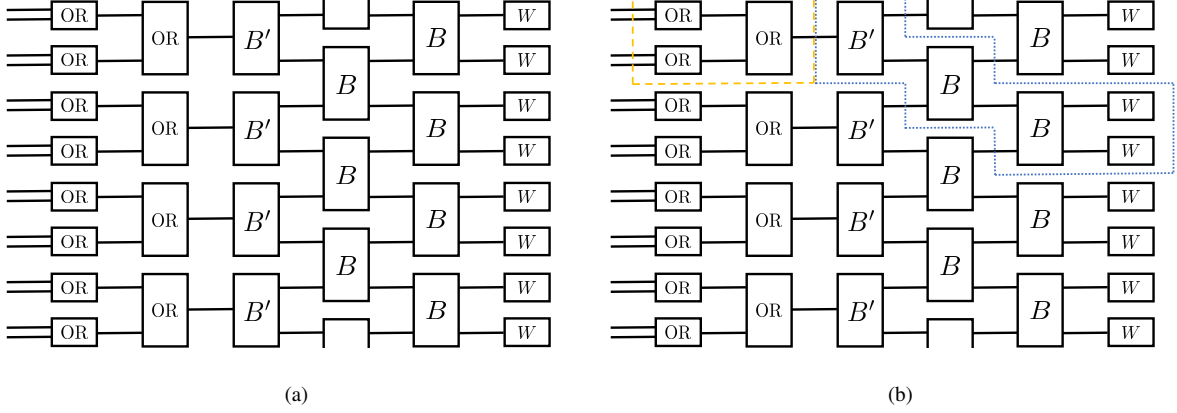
OR OR OR OR OR OR OR OR
OR OR OR OR
$B'$ $B'$ $B'$ $B'$
$B$ $B$ $B$
$B$ $B$ $B$ $B$
$W$ $W$ $W$ $W$ $W$ $W$ $W$ $W$

(a)

OR OR OR OR OR OR OR OR
OR OR OR OR
$B'$ $B'$ $B'$ $B'$
$B$ $B$ $B$
$B$ $B$ $B$ $B$
$W$ $W$ $W$ $W$ $W$ $W$ $W$ $W$

(b)